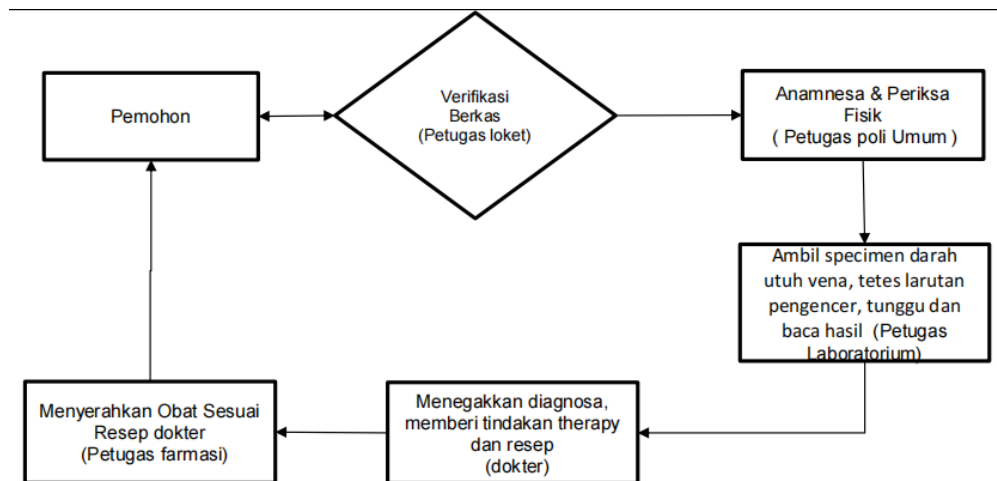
Pemohon

Verifikasi Berkas (Petugas loket)

Anamnesa & Periksa Fisik ( Petugas poli Umum )

Ambil specimen darah utuh vena, tetes larutan pengencer, tunggu dan baca hasil (Petugas Laboratorium)

Menegakkan diagnosa, memberi tindakan therapy dan resep (dokter)

Menyerahkan Obat Sesuai Resep dokter (Petugas farmasi)